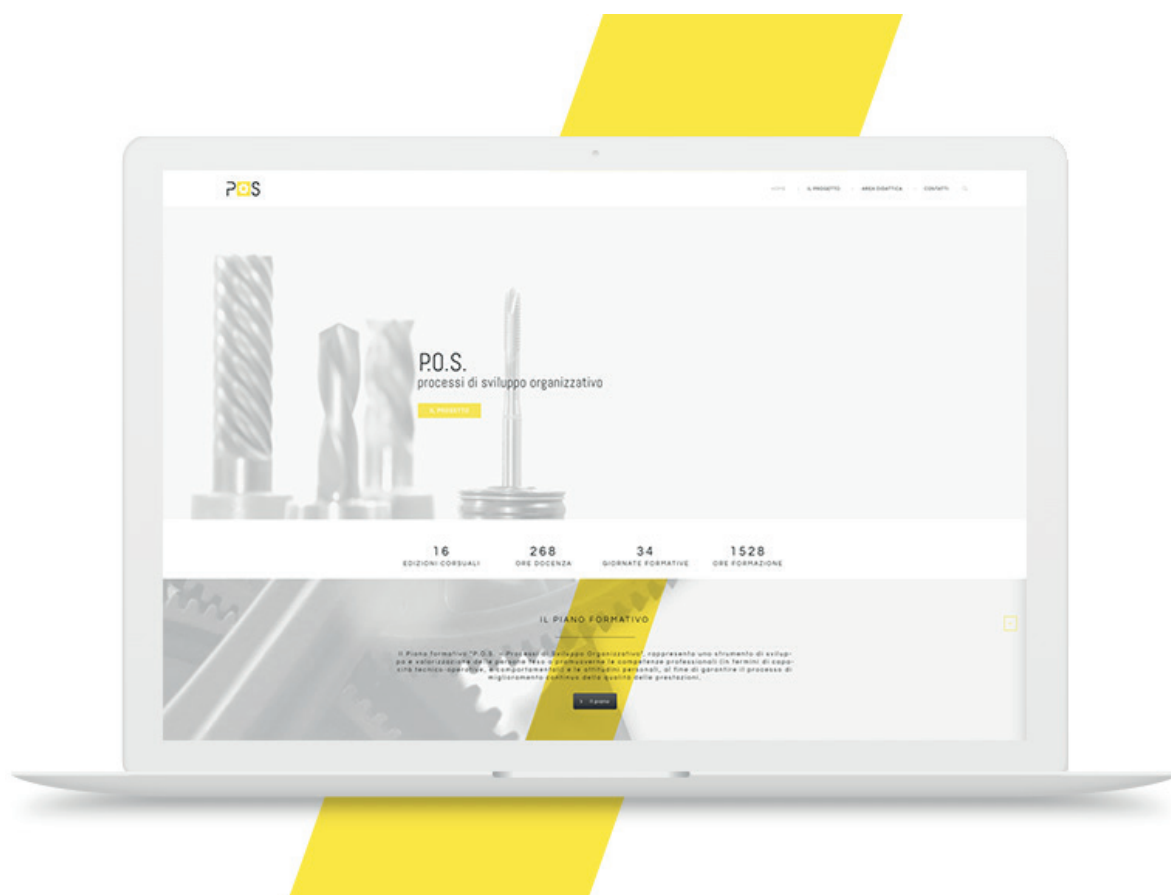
POS

HOME | IL PROGETTO | AREA DIDATTICA | CONTATTI

P.O.S.
processi di sviluppo organizzativo

IL PROGETTO

16
EDIZIONI CORSUALI

268
ORE DOCENZA

34
GIORNATE FORMATIVE

1528
ORE FORMAZIONE

IL PIANO FORMATIVO

Il Piano formativo "P.O.S. – Processi di Sviluppo Organizzativo", rappresenta uno strumento di sviluppo e valorizzazione delle persone teso a promuovere le competenze professionali (in termini di capacità tecnico-operative, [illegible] comportamentali e attitudini personali, al fine di garantire il processo di miglioramento continuo della qualità delle prestazioni.

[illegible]